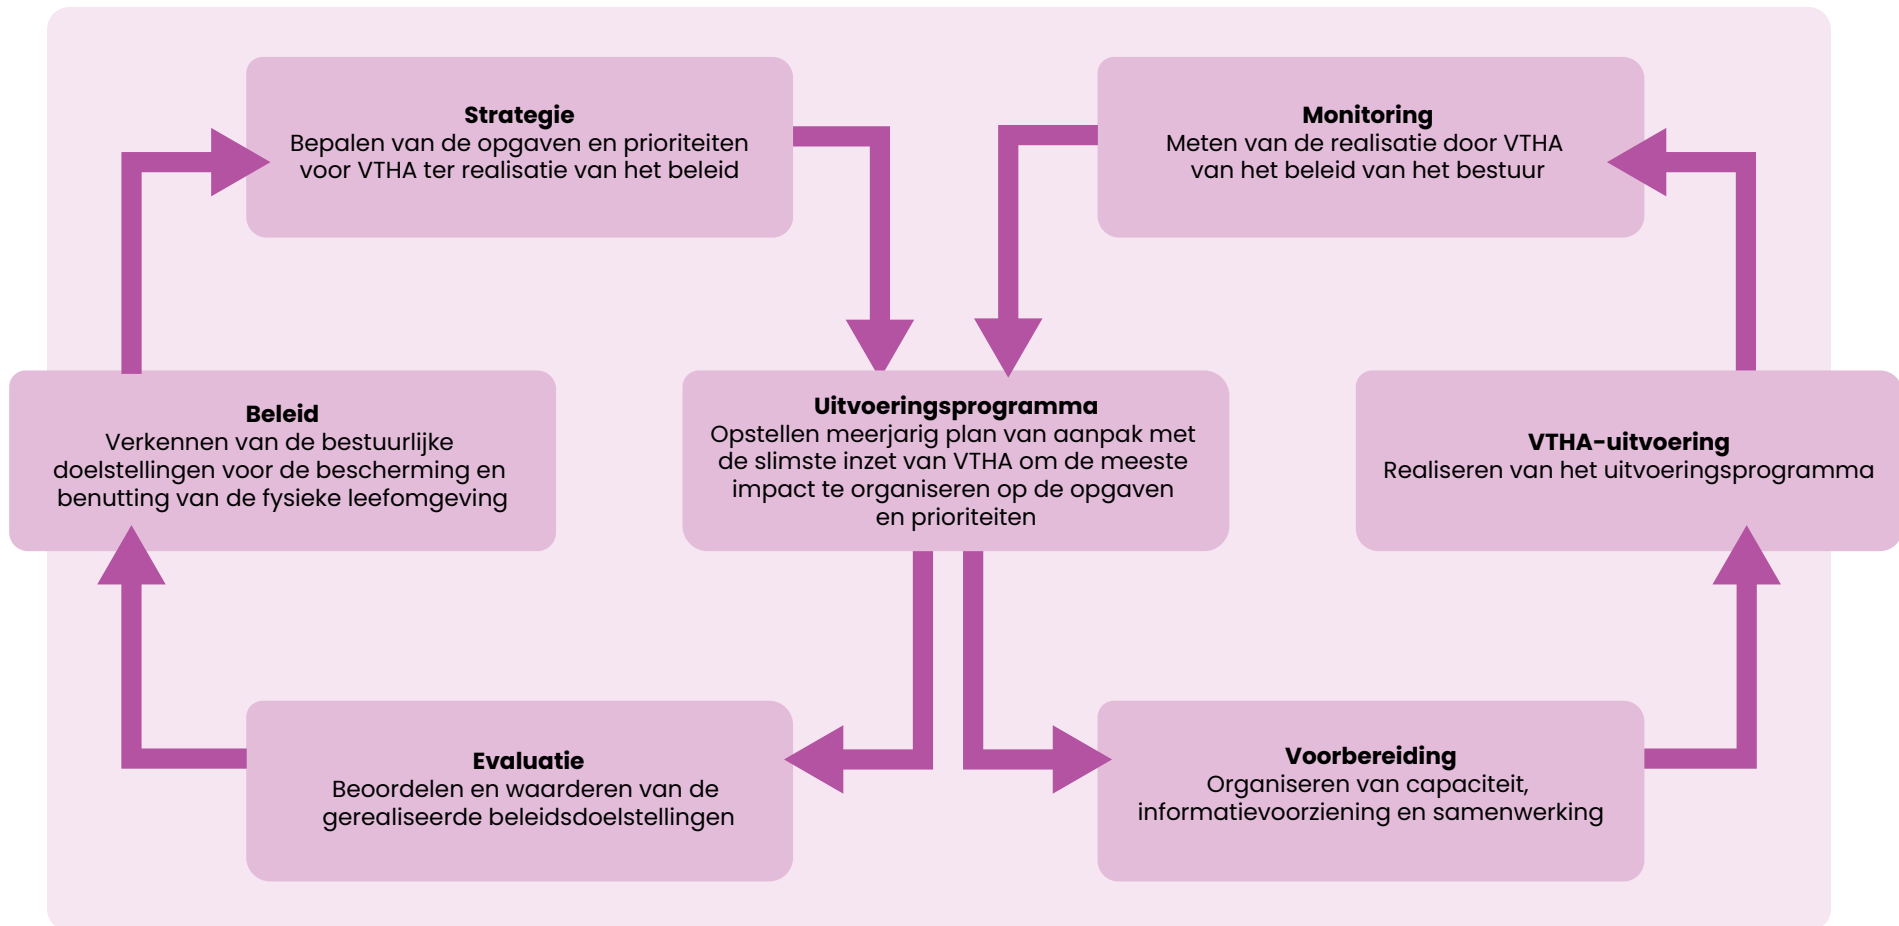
**Strategie**
Bepalen van de opgaven en prioriteiten voor VTHA ter realisatie van het beleid

**Monitoring**
Meten van de realisatie door VTHA van het beleid van het bestuur

**Beleid**
Verkennen van de bestuurlijke doelstellingen voor de bescherming en benutting van de fysieke leefomgeving

**Uitvoeringsprogramma**
Opstellen meerjarig plan van aanpak met de slimste inzet van VTHA om de meeste impact te organiseren op de opgaven en prioriteiten

**VTHA-uitvoering**
Realiseren van het uitvoeringsprogramma

**Evaluatie**
Beoordelen en waarderen van de gerealiseerde beleidsdoelstellingen

**Voorbereiding**
Organiseren van capaciteit, informatievoorziening en samenwerking